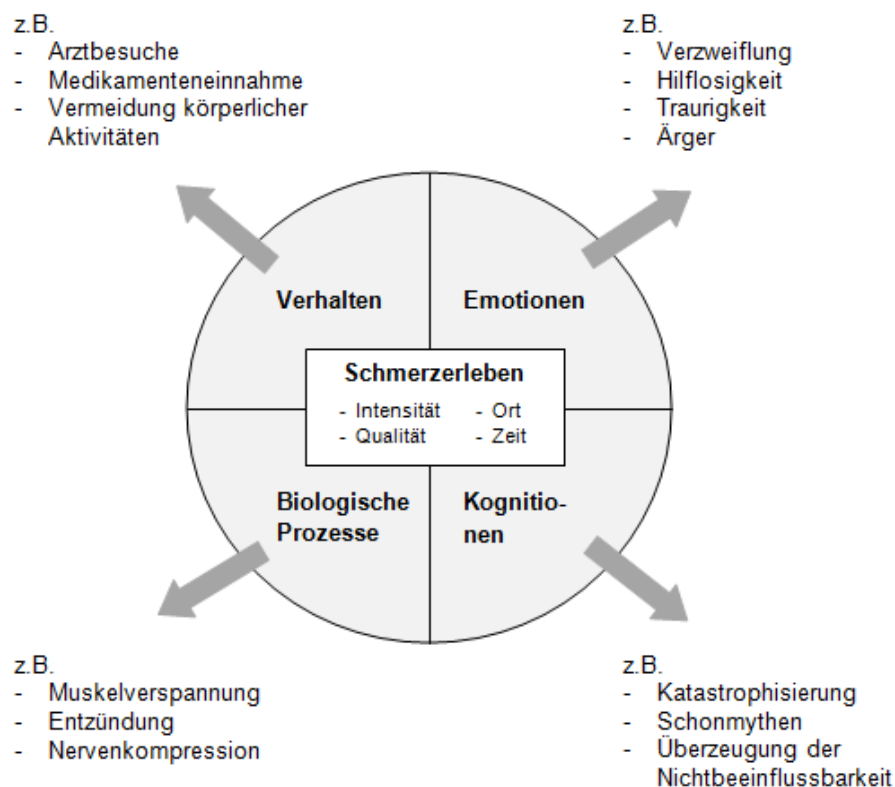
z.B.
- Arztbesuche
- Medikamenteneinnahme
- Vermeidung körperlicher Aktivitäten

z.B.
- Verzweiflung
- Hilflosigkeit
- Traurigkeit
- Ärger

Verhalten

Emotionen

Schmerzerleben
- Intensität
- Qualität
- Ort
- Zeit

Biologische Prozesse

Kognitionen

z.B.
- Muskelverspannung
- Entzündung
- Nervenkompression

z.B.
- Katastrophisierung
- Schonmythen
- Überzeugung der Nichtbeeinflussbarkeit